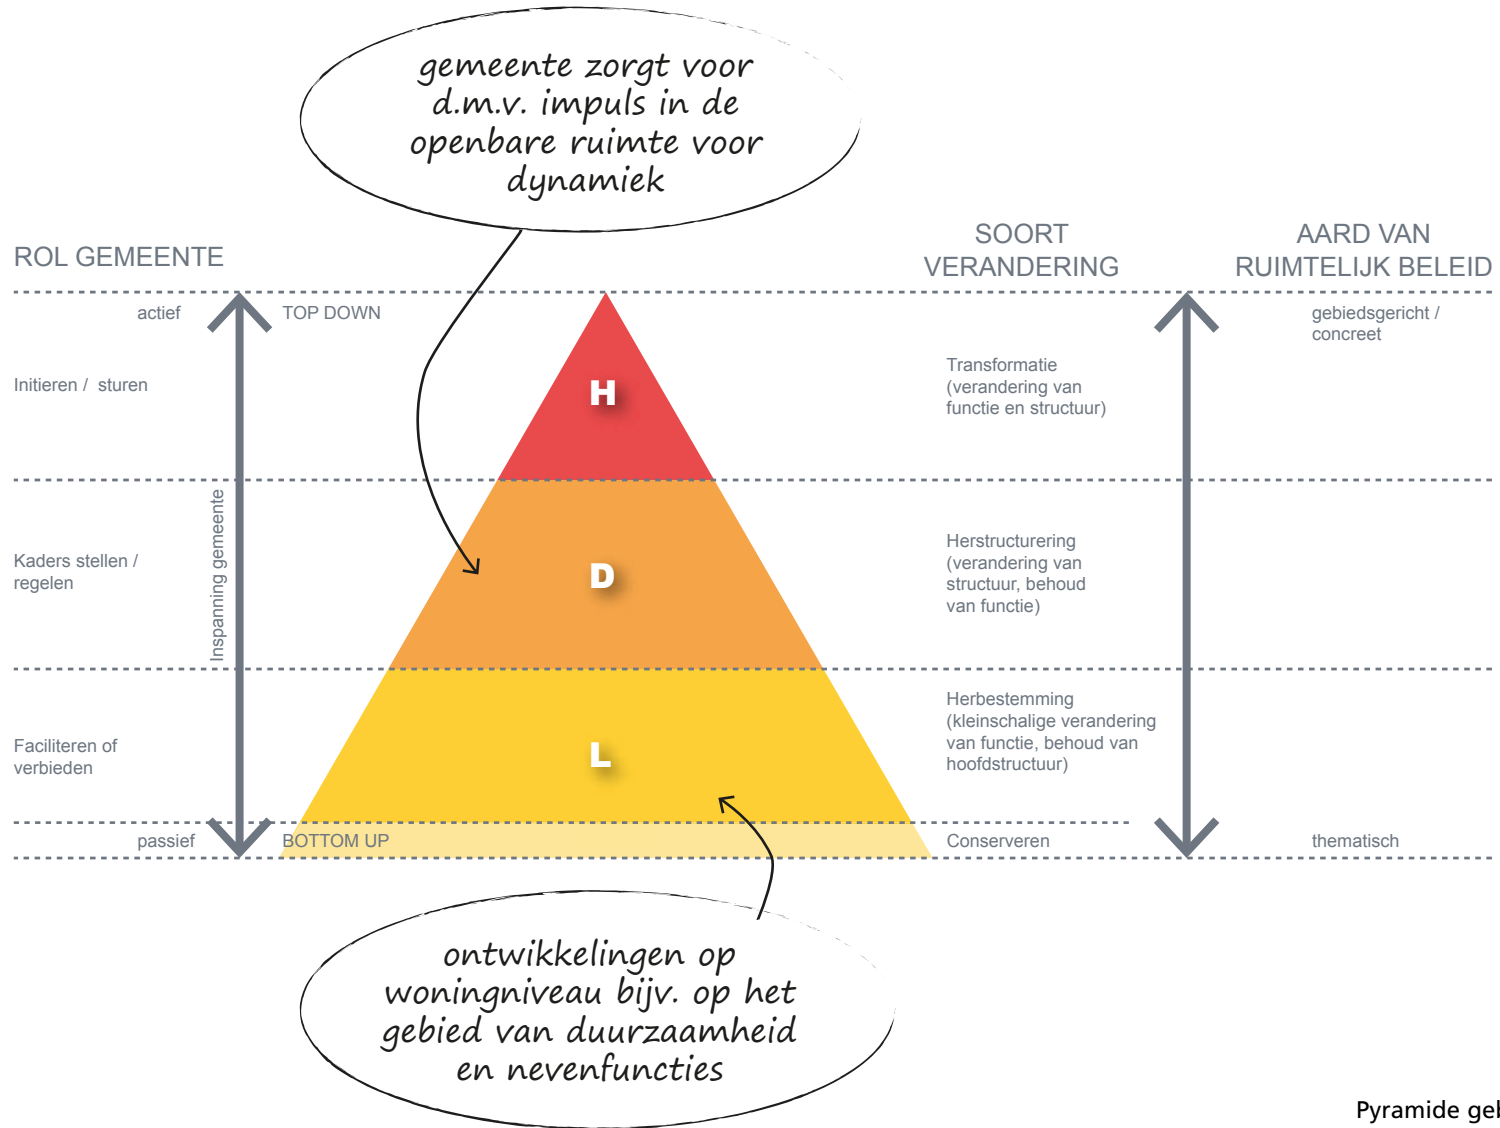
gemeente zorgt voor d.m.v. impuls in de openbare ruimte voor dynamiek

ROL GEMEENTE

SOORT VERANDERING

AARD VAN RUIMTELIJK BELEID

actief

TOP DOWN

gebiedsgericht / concreet

Initieren / sturen

H

Transformatie (verandering van functie en structuur)

Inspanning gemeente

Kaders stellen / regelen

D

Herstructurering (verandering van structuur, behoud van functie)

Faciliteren of verbieden

L

Herbestemming (kleinschalige verandering van functie, behoud van hoofdstructuur)

passief

BOTTOM UP

Conserveren

thematisch

ontwikkelingen op woningniveau bijv. op het gebied van duurzaamheid en nevenfuncties

Pyramide gel